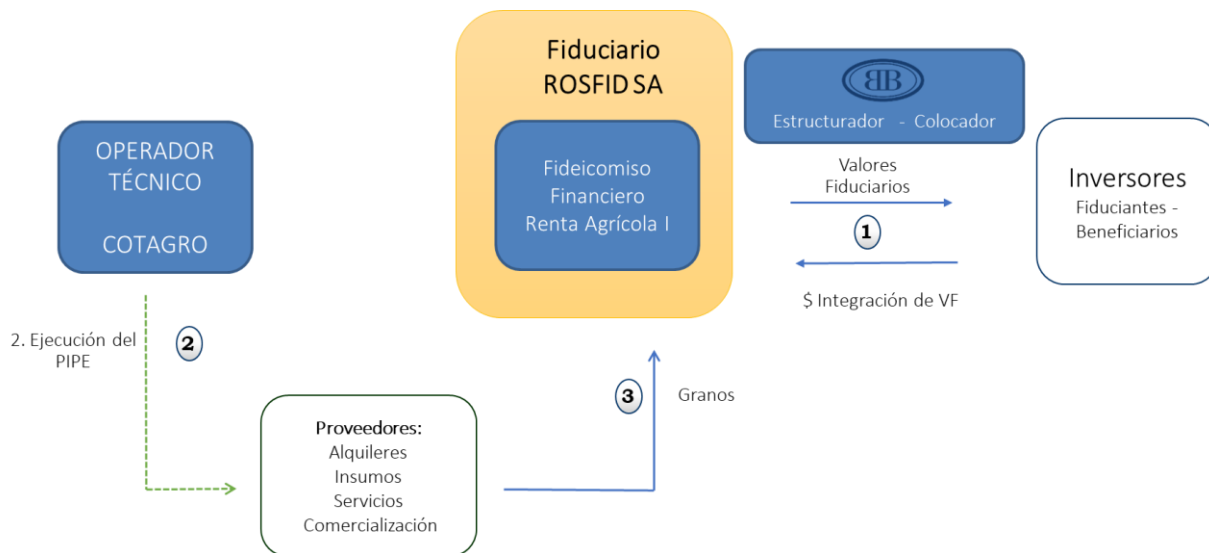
Fiduciario
ROSFID SA

Fideicomiso
Financiero
Renta Agrícola I

BB

Estructurador - Colocador

OPERADOR
TÉCNICO

COTAGRO

Valores
Fiduciarios

1

$ Integración de VF

Inversores
Fiduciantes - Beneficiarios

2. Ejecución del PIPE

2

3

Granos

Proveedores:
Alquileres
Insumos
Servicios
Comercialización